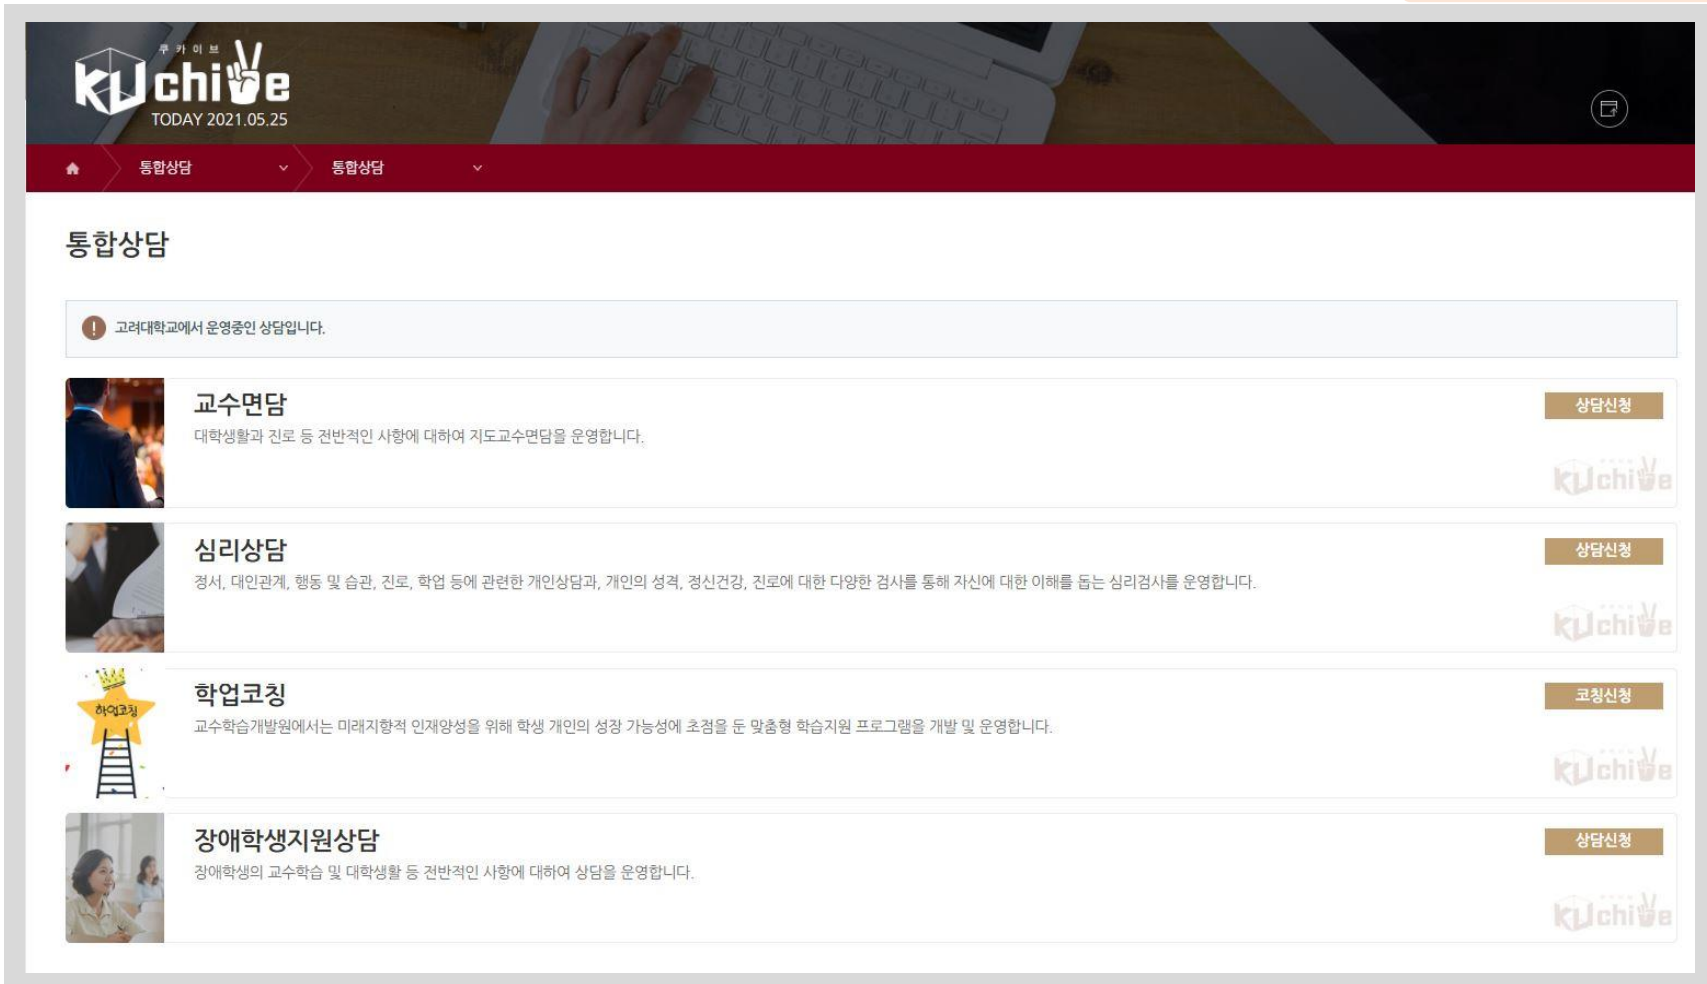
쿠 카 이 브
KUchive
TODAY 2021.05.25

통합상담 통합상담

통합상담

고려대학교에서 운영중인 상담입니다.

교수면담
대학생활과 진로 등 전반적인 사항에 대하여 지도교수면담을 운영합니다.
상담신청
KUchive

심리상담
정서, 대인관계, 행동 및 습관, 진로, 학업 등에 관련한 개인상담과, 개인의 성격, 정신건강, 진로에 대한 다양한 검사를 통해 자신에 대한 이해를 돕는 심리검사를 운영합니다.
상담신청
KUchive

학업코칭
학업코칭
교수학습개발원에서는 미래지향적 인재양성을 위해 학생 개인의 성장 가능성에 초점을 둔 맞춤형 학습지원 프로그램을 개발 및 운영합니다.
코칭신청
KUchive

장애학생지원상담
장애학생의 교수학습 및 대학생활 등 전반적인 사항에 대하여 상담을 운영합니다.
상담신청
KUchive